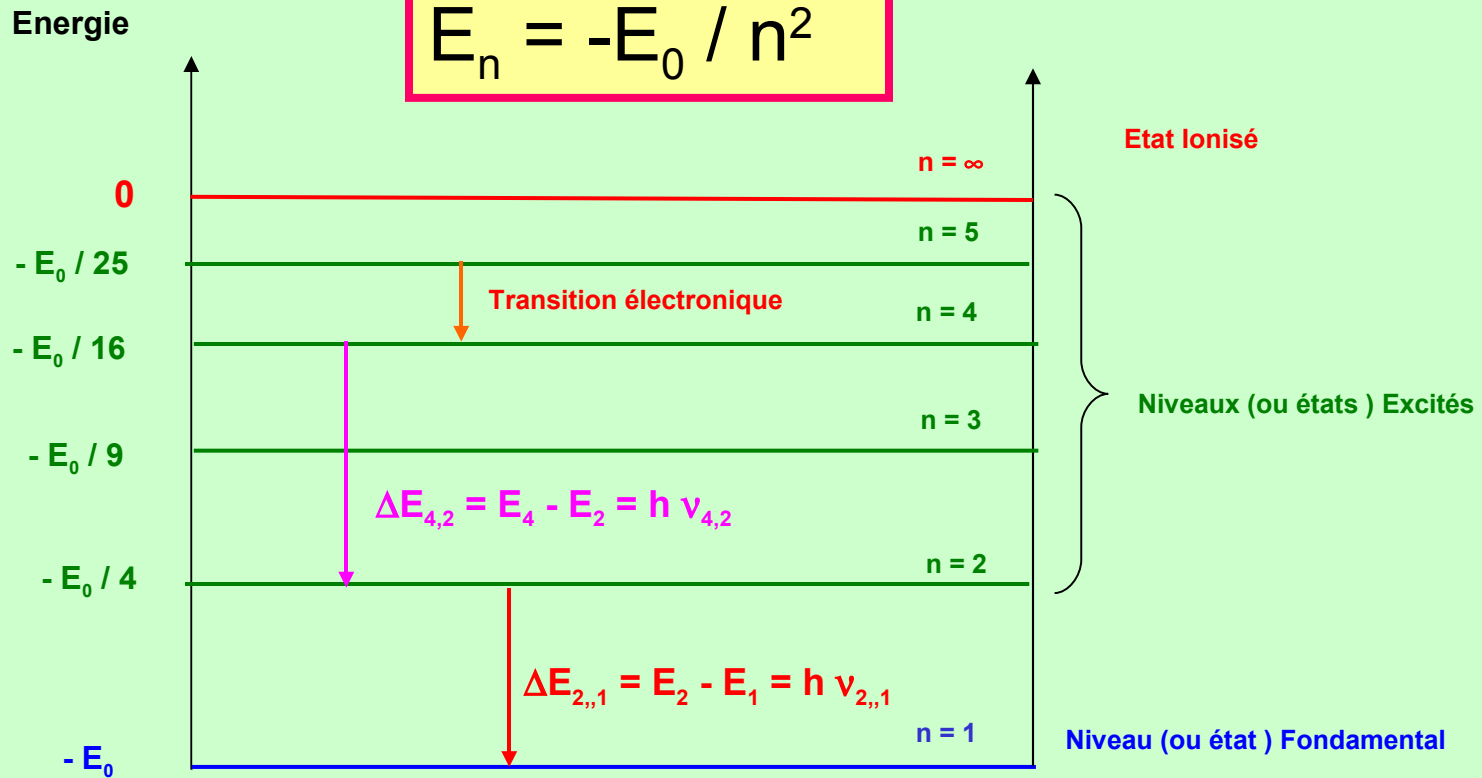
Energie

$E_n = -E_0 / n^2$

Etat Ionisé

$n = \infty$

0

n = 5

$- E_0 / 25$

Transition électronique

n = 4

$- E_0 / 16$

Niveaux (ou états ) Excités

n = 3

$- E_0 / 9$

$\Delta E_{4,2} = E_4 - E_2 = h\ \nu_{4,2}$

n = 2

$- E_0 / 4$

$\Delta E_{2,,1} = E_2 - E_1 = h\ \nu_{2,,1}$

n = 1

Niveau (ou état ) Fondamental

$- E_0$